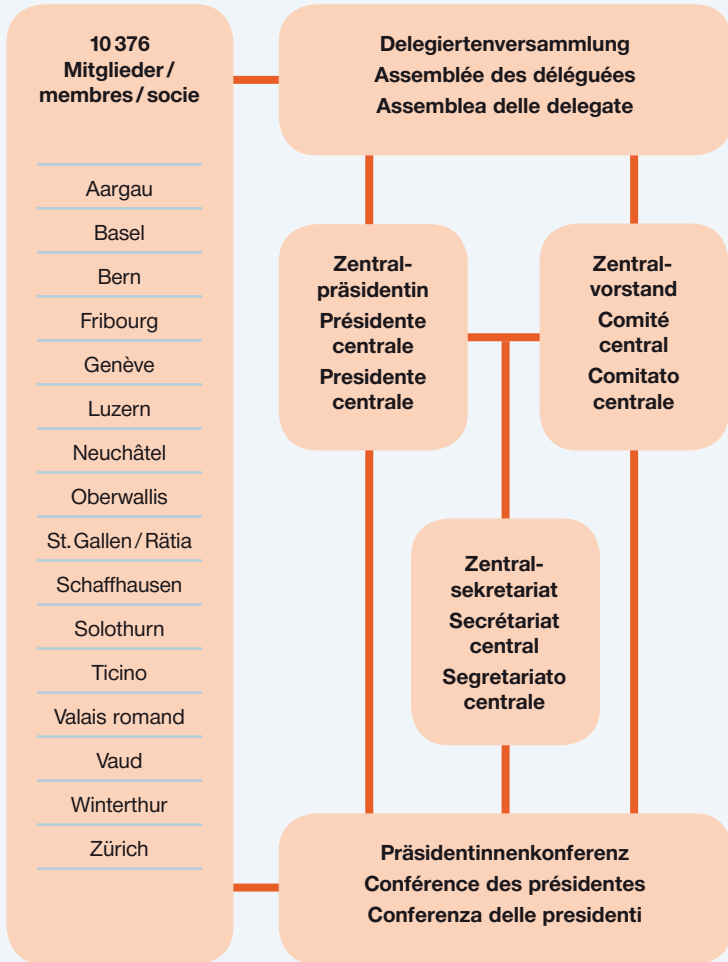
10 376
Mitglieder / membres / socie

Aargau
Basel
Bern
Fribourg
Genève
Luzern
Neuchâtel
Oberwallis
St. Gallen / Rätia
Schaffhausen
Solothurn
Ticino
Valais romand
Vaud
Winterthur
Zürich

Delegiertenversammlung
Assemblée des déléguées
Assemblea delle delegate

Zentralpräsidentin
Présidente centrale
Presidente centrale

Zentralvorstand
Comité central
Comitato centrale

Zentralsekretariat
Secrétariat central
Segretariato centrale

Präsidentinnenkonferenz
Conférence des présidentes
Conferenza delle presidenti